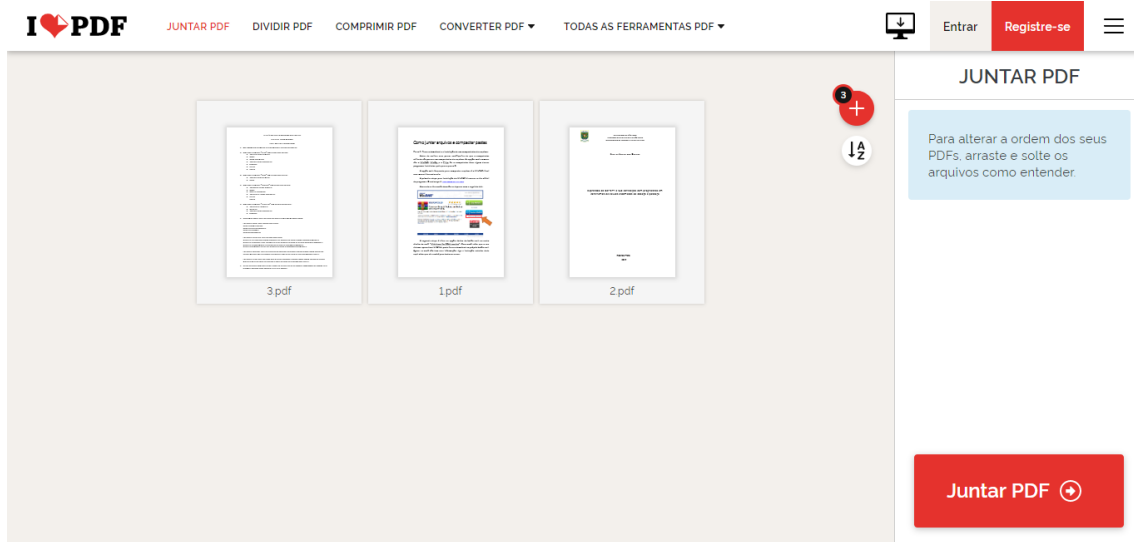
I ❤ PDF

JUNTAR PDF DIVIDIR PDF COMPRIMIR PDF CONVERTER PDF ▾ TODAS AS FERRAMENTAS PDF ▾

Entrar Registre-se

3

3.pdf

Como juntar arquivos e compactar pastas

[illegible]

1.pdf

2.pdf

JUNTAR PDF

Para alterar a ordem dos seus PDFs, arraste e solte os arquivos como entender.

Juntar PDF